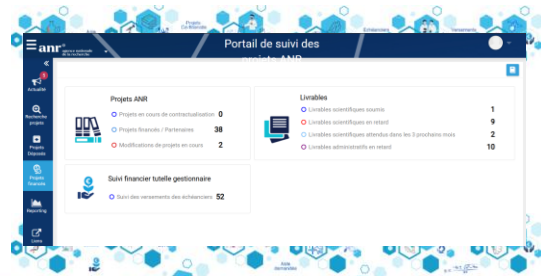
Projets Co-financés

Échéanciers

Versements

anr agence nationale de la recherche

Portail de suivi des projets ANR

Actualité

Recherche projets

Projets Déposés

Projets financés

Reporting

Liens

Projets ANR

Projets en cours de contractualisation 0

Projets financés / Partenaires 38

Modifications de projets en cours 2

Livrables

Livrables scientifiques soumis 1

Livrables scientifiques en retard 9

Livrables scientifiques attendus dans les 3 prochains mois 2

Livrables administratifs en retard 10

Suivi financier tutelle gestionnaire

Suivi des versements des échéanciers 52

Aide demandée